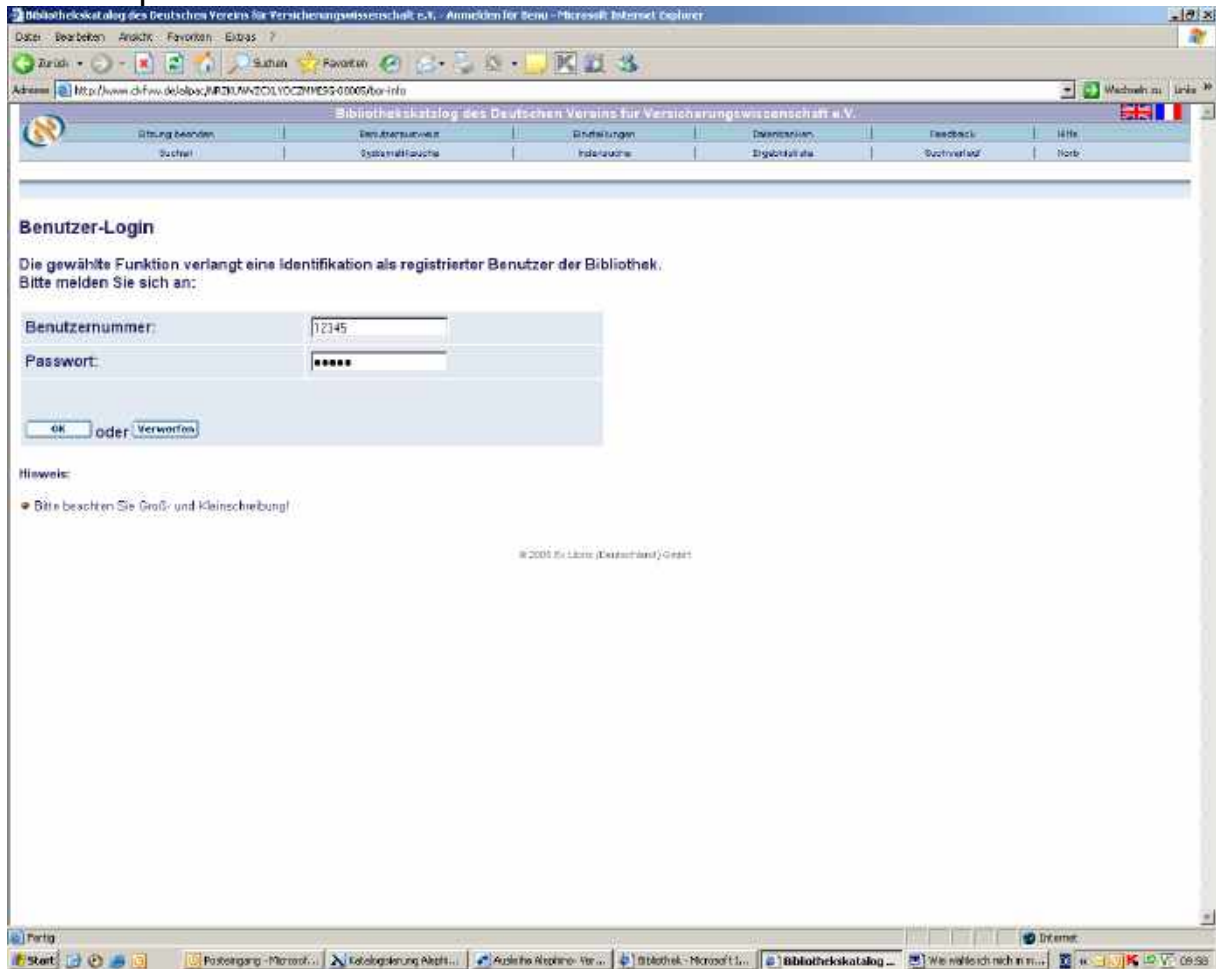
Bibliothekskatalog des Deutschen Vereins für Versicherungswissenschaft e.V. - Anmelden für Benu - Microsoft Internet Explorer

Datei Bearbeiten Ansicht Favoriten Extras ?

Zurück Suchen Favoriten

Adresse http://www.dvfvw.de/alipac/MRZKUWZCXLYOCZNMESG-00005/bor-info

Wechseln zu Links

Bibliothekskatalog des Deutschen Vereins für Versicherungswissenschaft e.V.

Sitzung beenden | Benutzerausweis | Einstellungen | Datenbanken | Feedback | Hilfe
Suchen | Systematiksuche | Indexsuche | Ergebnisliste | Suchverlauf | Korb

Benutzer-Login

Die gewählte Funktion verlangt eine Identifikation als registrierter Benutzer der Bibliothek.
Bitte melden Sie sich an:

| Benutzernummer: | 12345 |
|---|---|
| Passwort: | ••••• |

OK oder Verwerfen

Hinweis:

Bitte beachten Sie Groß- und Kleinschreibung!

© 2005 Ex Libris (Deutschland) GmbH

Fertig

Internet

Start Posteingang - Microsof... Katalogisierung Aleph... Ausleihe Alephino - Ver... Bibliothek - Microsoft I... Bibliothekskatalog ... Wie wähle ich mich in m... 09:58